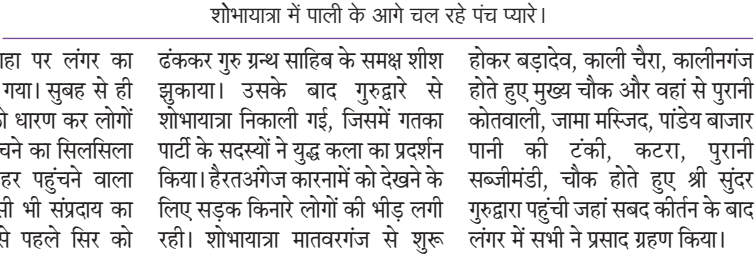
शोभायात्रा में पाली के आगे चल रहे पंच प्यारे।

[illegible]हा पर लंगर का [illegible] गया। सुबह से ही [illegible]ो धारण कर लोगों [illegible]चने का सिलसिला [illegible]हर पहुंचने वाला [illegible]ती भी संप्रदाय का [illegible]से पहले सिर को

ढंककर गुरु ग्रन्थ साहिब के समक्ष शीश झुकाया। उसके बाद गुरुद्वारे से शोभायात्रा निकाली गई, जिसमें गतका पार्टी के सदस्यों ने युद्ध कला का प्रदर्शन किया। हैरतअंगेज कारनामें को देखने के लिए सड़क किनारे लोगों की भीड़ लगी रही। शोभायात्रा मातवरगंज से शुरू

होकर बड़ादेव, काली चैरा, कालीनगंज होते हुए मुख्य चौक और वहां से पुरानी कोतवाली, जामा मस्जिद, पांडेय बाजार पानी की टंकी, कटरा, पुरानी सब्जीमंडी, चौक होते हुए श्री सुंदर गुरुद्वारा पहुंची जहां सबद कीर्तन के बाद लंगर में सभी ने प्रसाद ग्रहण किया।